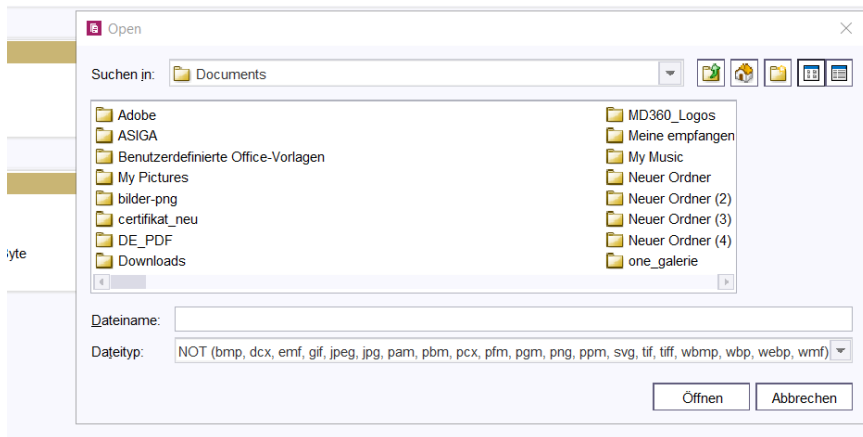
Open

Suchen in: Documents

Adobe
ASIGA
Benutzerdefinierte Office-Vorlagen
My Pictures
bilder-png
certifikat_neu
DE_PDF
Downloads

MD360_Logos
Meine empfangen
My Music
Neuer Ordner
Neuer Ordner (2)
Neuer Ordner (3)
Neuer Ordner (4)
one_galerie

Dateiname:
Dateityp: NOT (bmp, dcx, emf, gif, jpeg, jpg, pam, pbm, pcx, pfm, pgm, png, ppm, svg, tif, tiff, wbmp, wbp, webp, wmf)

Öffnen
Abbrechen

yte